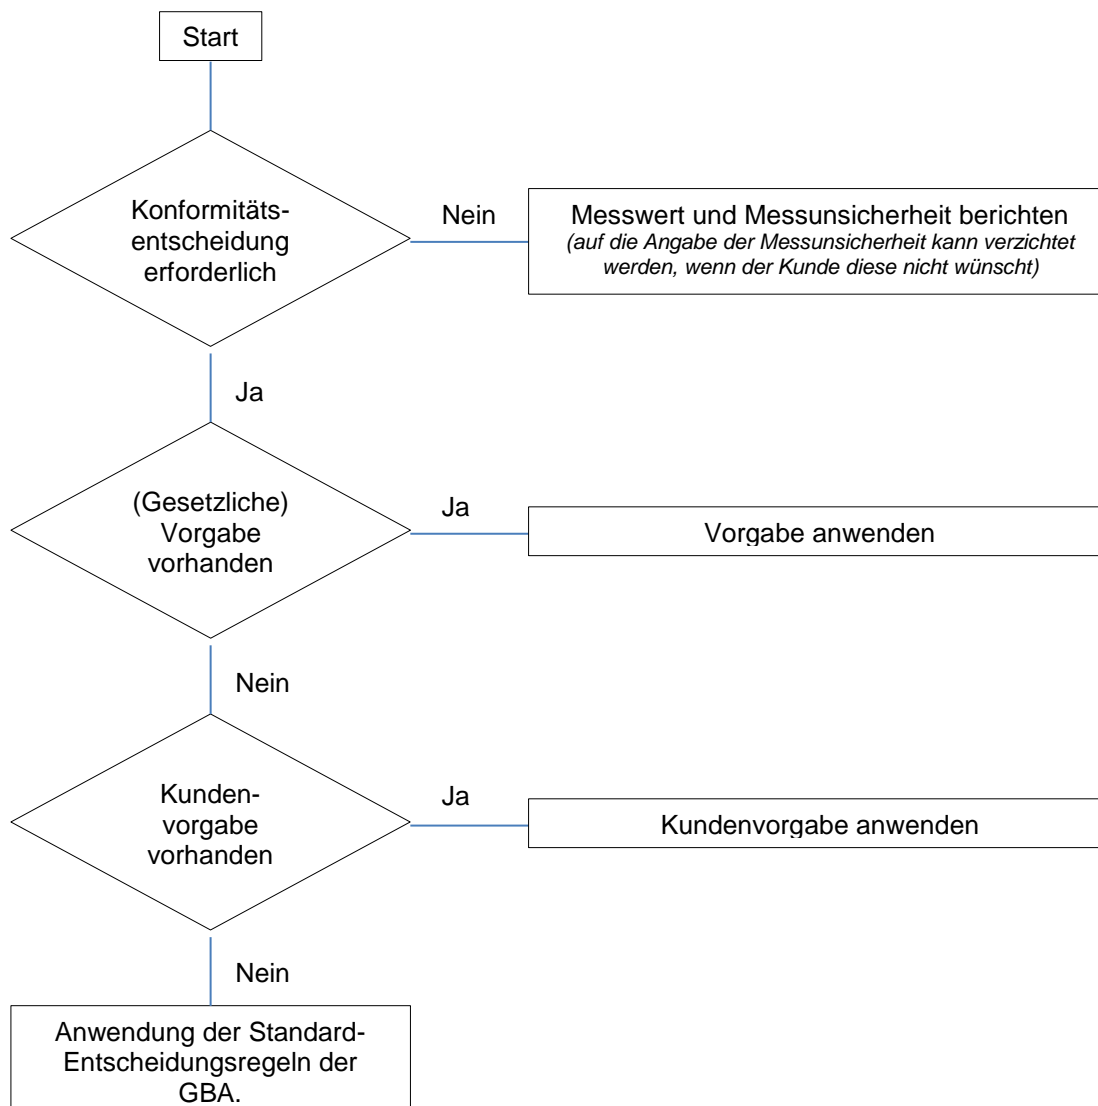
Start

Konformitätsentscheidung erforderlich

Nein

Messwert und Messunsicherheit berichten
*(auf die Angabe der Messunsicherheit kann verzichtet werden, wenn der Kunde diese nicht wünscht)*

Ja

(Gesetzliche) Vorgabe vorhanden

Ja

Vorgabe anwenden

Nein

Kundenvorgabe vorhanden

Ja

Kundenvorgabe anwenden

Nein

Anwendung der Standard-Entscheidungsregeln der GBA.